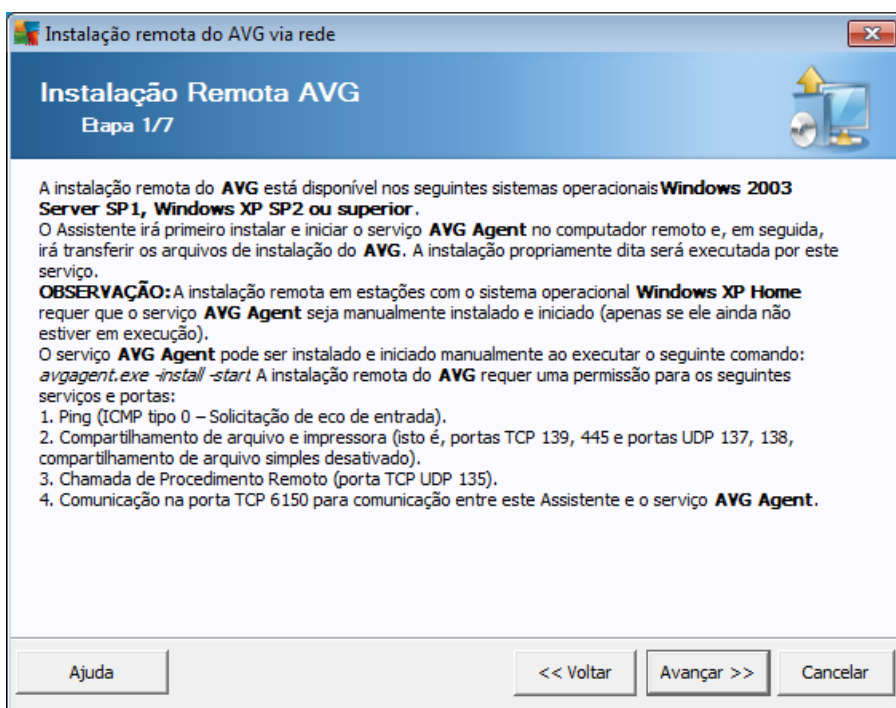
Instalação remota do AVG via rede

Instalação Remota AVG
Etapa 1/7

A instalação remota do **AVG** está disponível nos seguintes sistemas operacionais **Windows 2003 Server SP1, Windows XP SP2 ou superior**.
O Assistente irá primeiro instalar e iniciar o serviço **AVG Agent** no computador remoto e, em seguida, irá transferir os arquivos de instalação do **AVG**. A instalação propriamente dita será executada por este serviço.
**OBSERVAÇÃO:** A instalação remota em estações com o sistema operacional **Windows XP Home** requer que o serviço **AVG Agent** seja manualmente instalado e iniciado (apenas se ele ainda não estiver em execução).
O serviço **AVG Agent** pode ser instalado e iniciado manualmente ao executar o seguinte comando: *avgagent.exe -install -start* A instalação remota do **AVG** requer uma permissão para os seguintes serviços e portas:
1. Ping (ICMP tipo 0 – Solicitação de eco de entrada).
2. Compartilhamento de arquivo e impressora (isto é, portas TCP 139, 445 e portas UDP 137, 138, compartilhamento de arquivo simples desativado).
3. Chamada de Procedimento Remoto (porta TCP UDP 135).
4. Comunicação na porta TCP 6150 para comunicação entre este Assistente e o serviço **AVG Agent**.

Ajuda
<< Voltar
Avançar >>
Cancelar